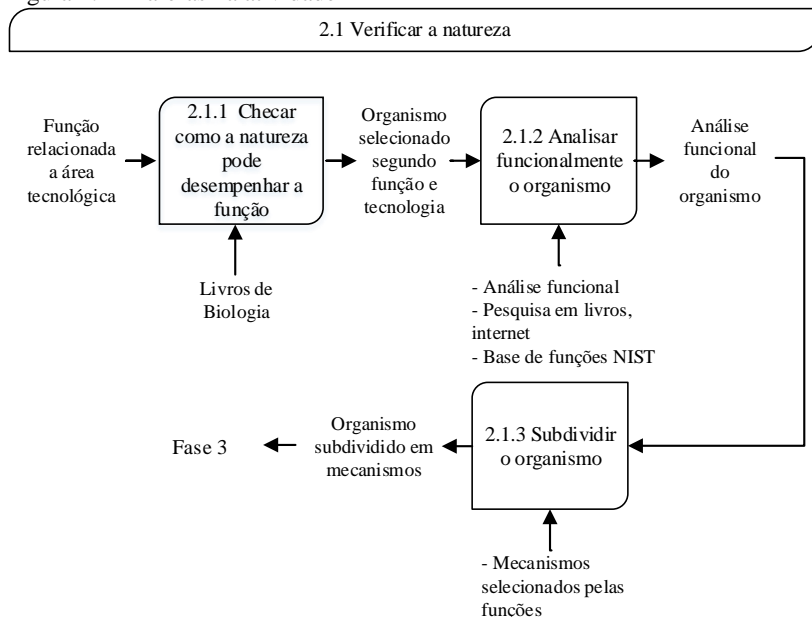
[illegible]

2.1 Verificar a natureza

Função relacionada a área tecnológica

2.1.1 Checar como a natureza pode desempenhar a função

Livros de Biologia

Organismo selecionado segundo função e tecnologia

2.1.2 Analisar funcionalmente o organismo

- Análise funcional
- Pesquisa em livros, internet
- Base de funções NIST

Análise funcional do organismo

2.1.3 Subdividir o organismo

- Mecanismos selecionados pelas funcões

Organismo subdividido em mecanismos

Fase 3